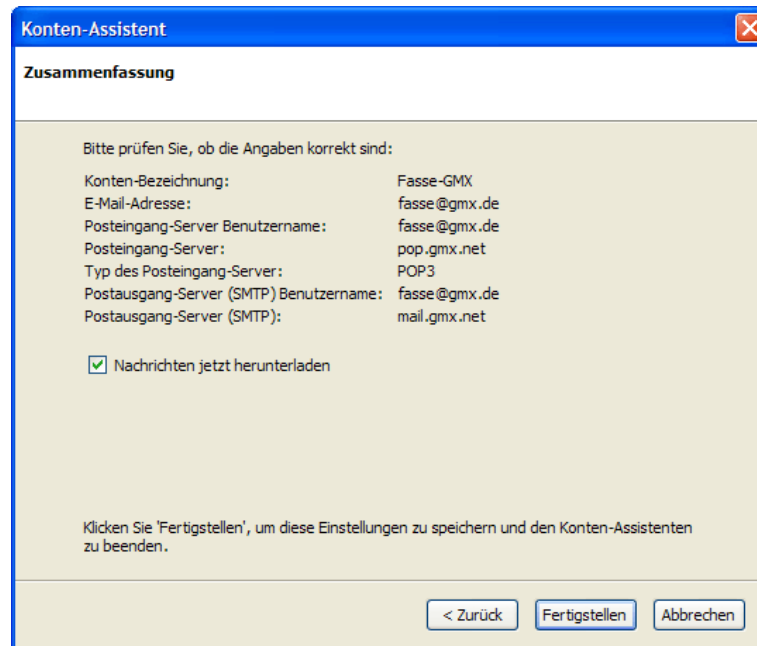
Konten-Assistent

Zusammenfassung

Bitte prüfen Sie, ob die Angaben korrekt sind:

| | |
|---|---|
| Konten-Bezeichnung: | Fasse-GMX |
| E-Mail-Adresse: | fasse@gmx.de |
| Posteingang-Server Benutzername: | fasse@gmx.de |
| Posteingang-Server: | pop.gmx.net |
| Typ des Posteingang-Server: | POP3 |
| Postausgang-Server (SMTP) Benutzername: | fasse@gmx.de |
| Postausgang-Server (SMTP): | mail.gmx.net |

☑ Nachrichten jetzt herunterladen

Klicken Sie 'Fertigstellen', um diese Einstellungen zu speichern und den Konten-Assistenten zu beenden.

< Zurück   Fertigstellen   Abbrechen